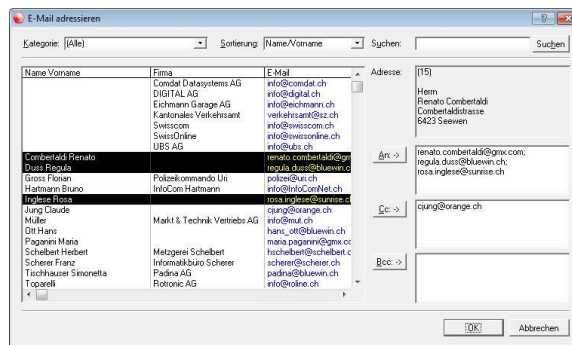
E-Mail adressieren

Kategorie: (Alle)
Sortierung: Name/Vorname
Suchen:
Suchen

| Name Vorname | Firma | E-Mail |
|---|---|---|
| | Comdat Datasystems AG | info@comdat.ch |
| | DIGITAL AG | info@digital.ch |
| | Eichmann Garage AG | info@eichmann.ch |
| | Kantonales Verkehrsamt | verkehrsamt@sz.ch |
| | Swisscom | info@swisscom.ch |
| | SwissOnline | info@swissonline.ch |
| | UBS AG | info@ubs.ch |
| Combertaldi Renato | | renato.combertaldi@gm |
| Duss Regula | | regula.duss@bluewin.c |
| Gross Florian | Polizeikommando Uri | polizei@uri.ch |
| Hartmann Bruno | InfoCom Hartmann | info@InfoComNet.ch |
| Inglese Rosa | | rosa.inglese@sunrise.c |
| Jung Claude | | cjung@orange.ch |
| Müller | Markt & Technik Vertriebs AG | info@mut.ch |
| Ott Hans | | hans_ott@bluewin.ch |
| Paganini Maria | | maria.paganini@gmx.cc |
| Schelbert Herbert | Metzgerei Schelbert | hschelbert@schelbert.c |
| Scherer Franz | Informatikbüro Scherer | scherer@scherer.ch |
| Tischhauser Simonetta | Padina AG | padina@bluewin.ch |
| Toparelli | Rotronic AG | info@roline.ch |

Adresse: (15)

Herrn
Renato Combertaldi
Combertaldistrasse
6423 Seewen

An: ->
renato.combertaldi@gmx.com; regula.duss@bluewin.ch; rosa.inglese@sunrise.ch

Cc: ->
cjung@orange.ch

Bcc: ->

OK
Abbrechen